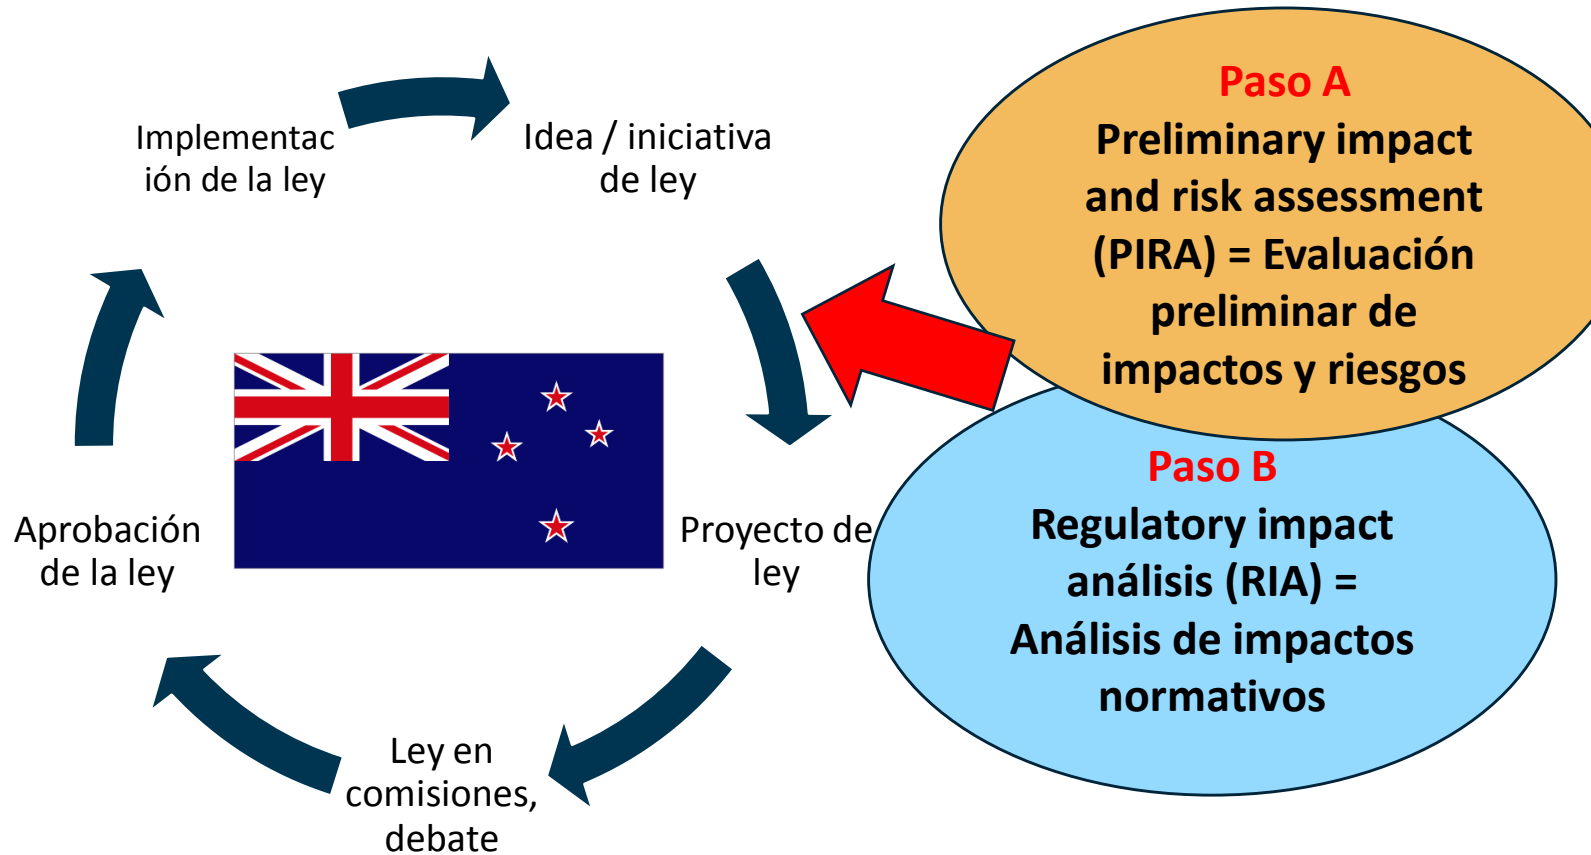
Implementac ión de la ley

Idea / iniciativa de ley

Paso A
Preliminary impact and risk assessment (PIRA) = Evaluación preliminar de impactos y riesgos

Paso B
Regulatory impact análisis (RIA) = Análisis de impactos normativos

Aprobación de la ley

Proyecto de ley

Ley en comisiones, debate